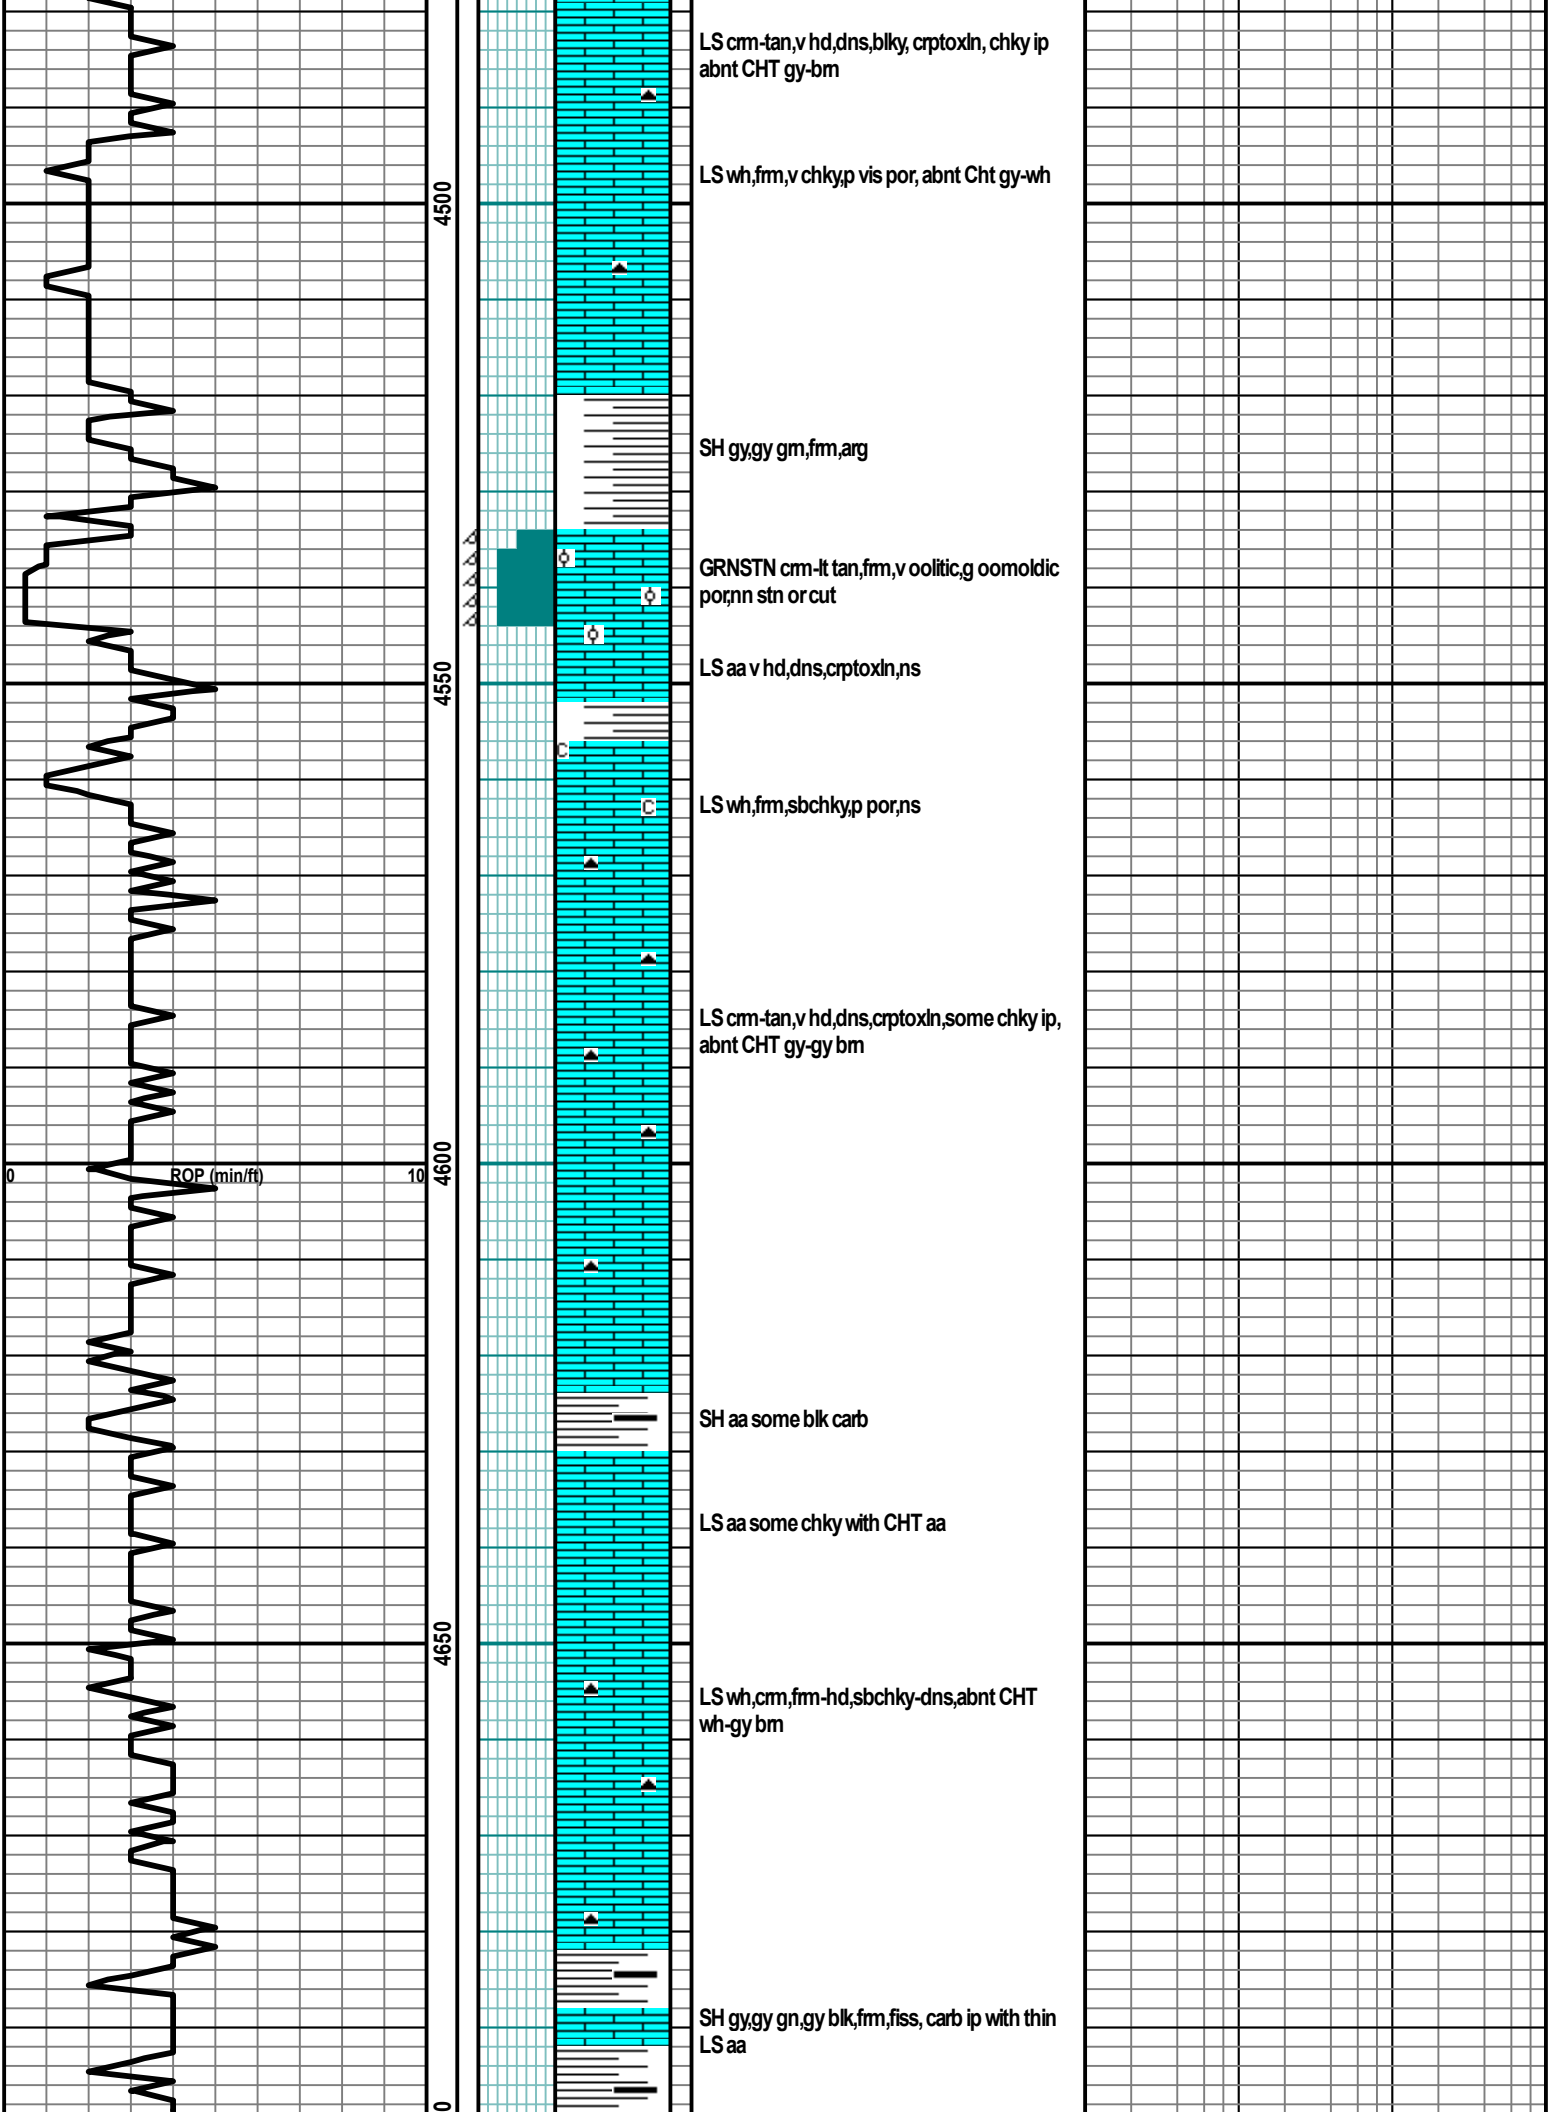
LS crm-tan,v hd,dns,blky, crptoxln, chky ip abnt CHT gy-brn

LS wh,frm,v chky,p vis por, abnt Cht gy-wh

4500

SH gy,gy grn,frm,arg

GRNSTN crm-lt tan,frm,v oolitic,g oomoldic por,nn stn or cut

LS aa v hd,dns,crptoxln,ns

4550

LS wh,frm,sbchky,p por,ns

LS crm-tan,v hd,dns,crptoxln,some chky ip, abnt CHT gy-gy brn

0 ROP (min/ft) 10

4600

SH aa some blk carb

LS aa some chky with CHT aa

4650

LS wh,crm,frm-hd,sbchky-dns,abnt CHT wh-gy brn

SH gy,gy gn,gy blk,frm,fiss, carb ip with thin LS aa

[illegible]